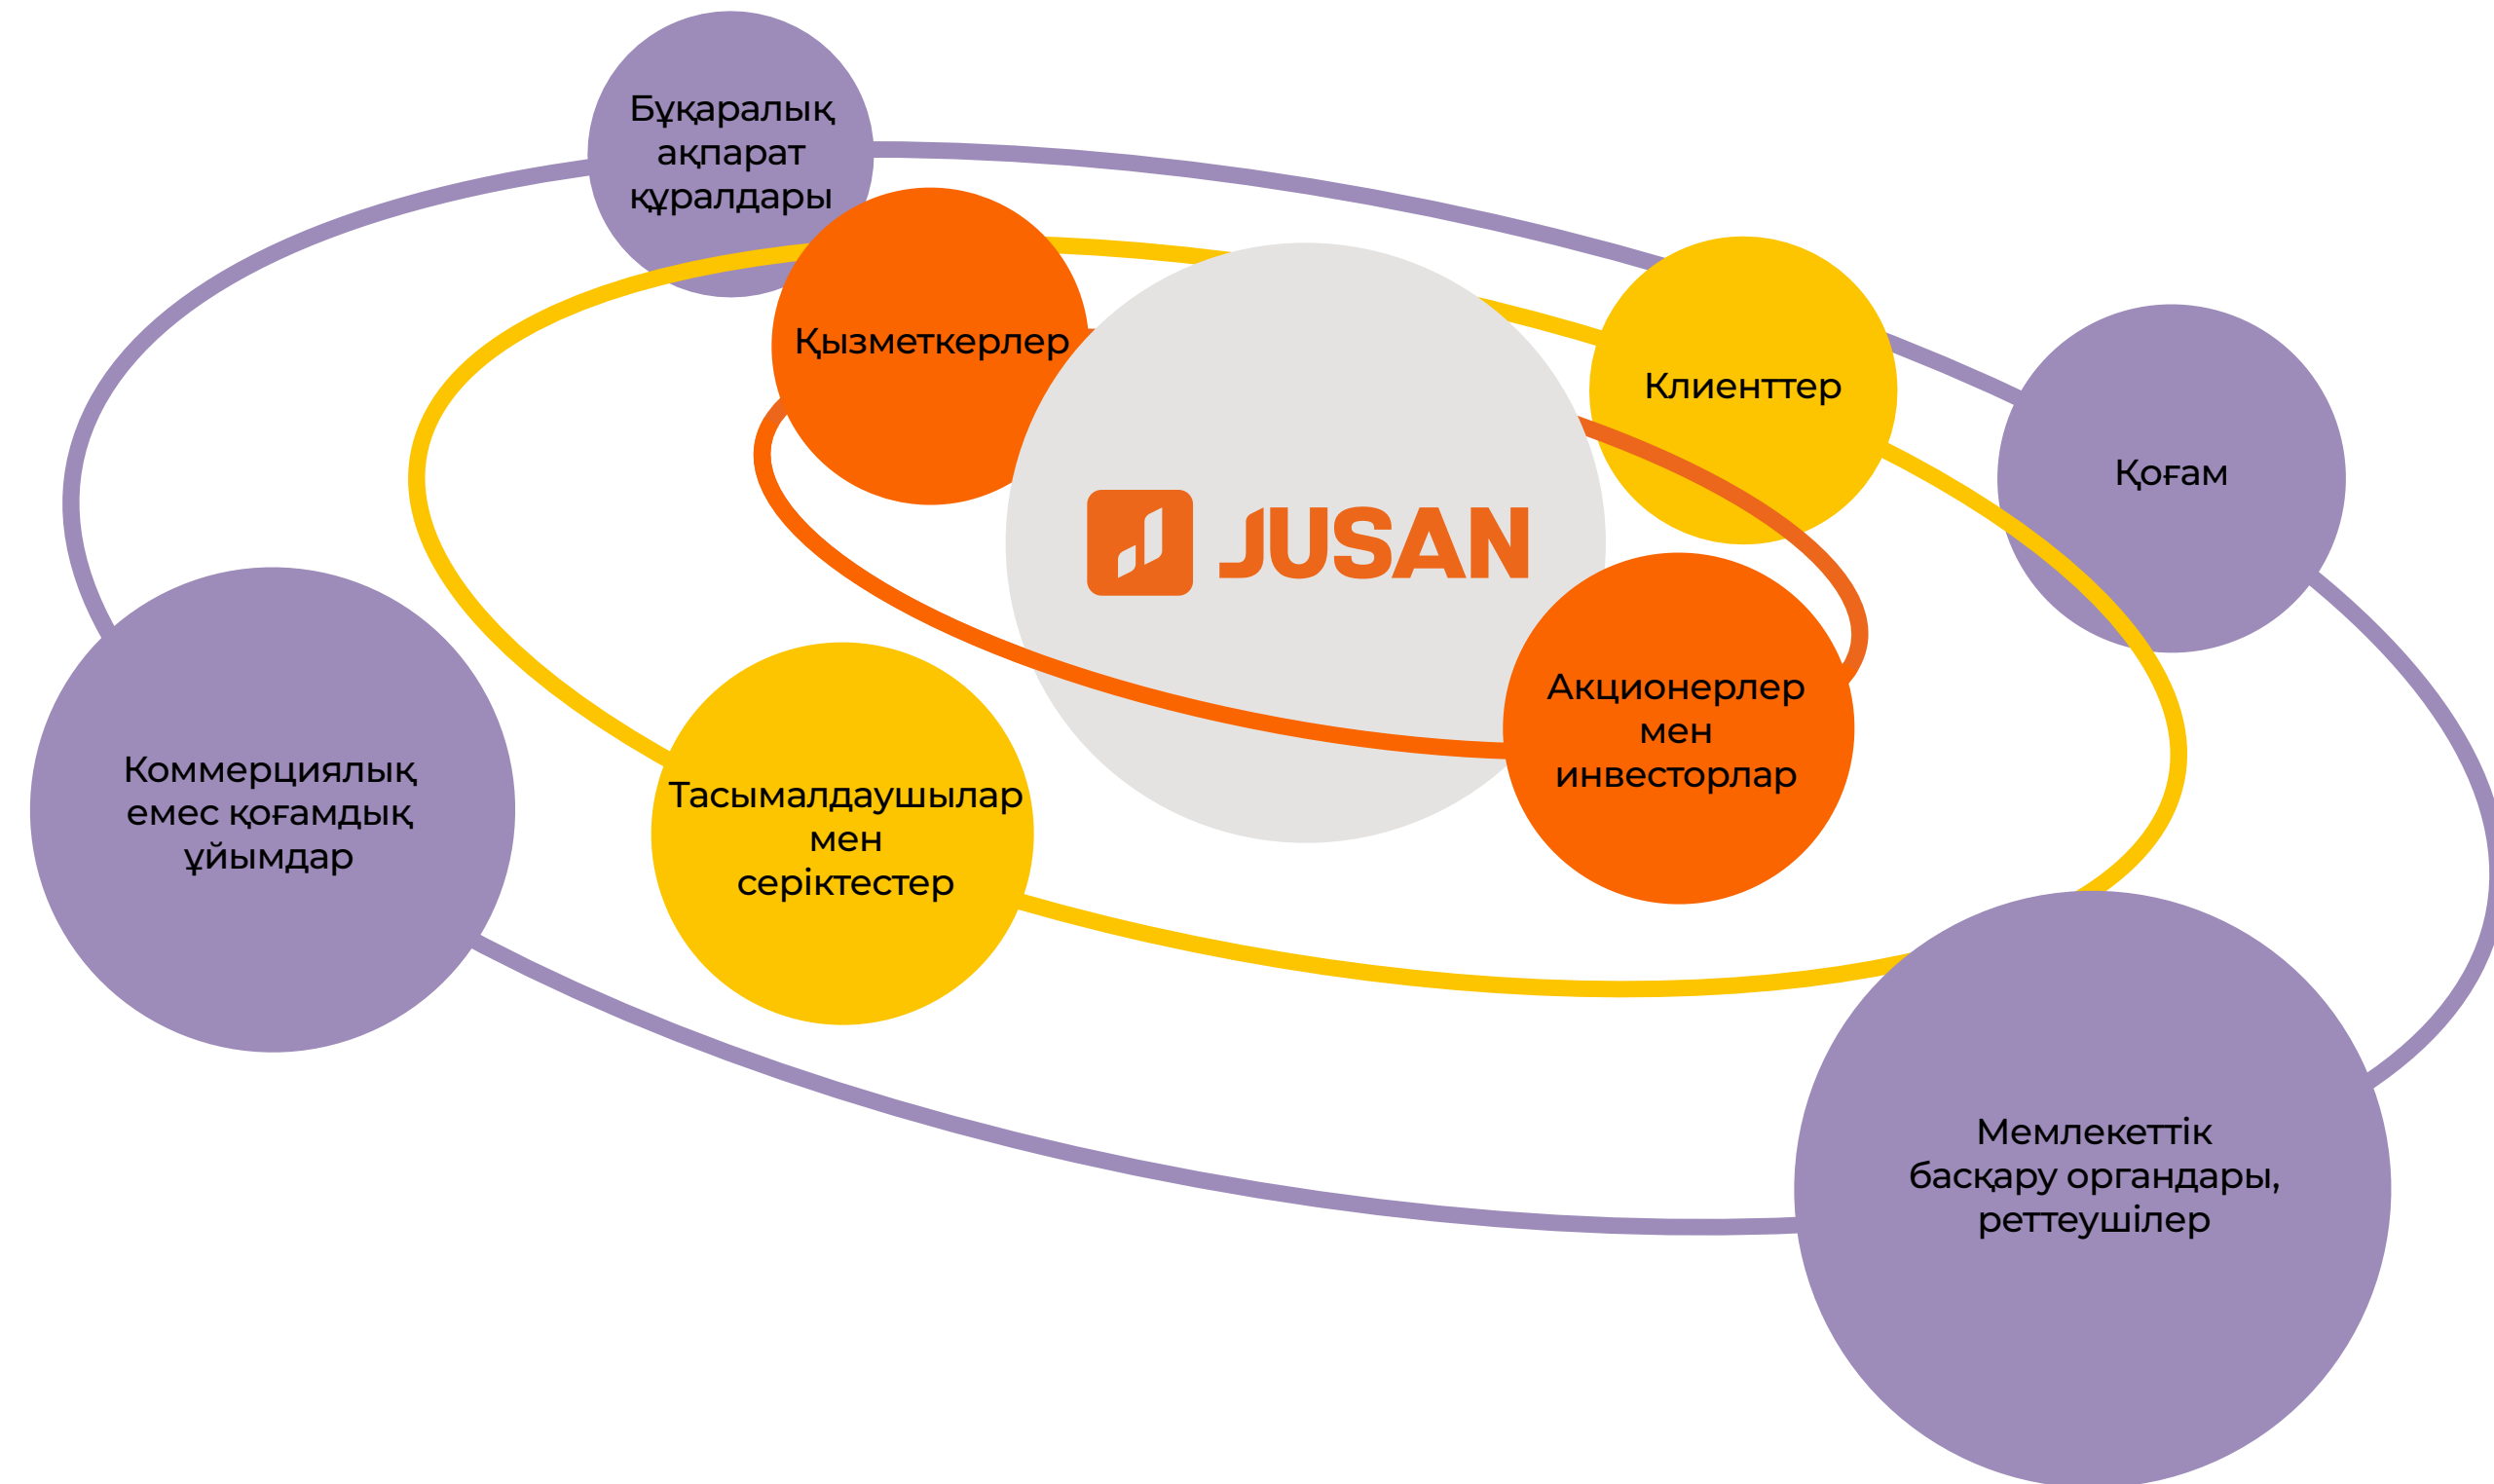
Бұқаралық ақпарат құралдары

Қызметкерлер

Клиенттер

Қоғам

JUSAN

Акционерлер мен инвесторлар

Коммерциялық емес қоғамдық ұйымдар

Тасымалдаушылар мен серіктестер

Мемлекеттік басқару органдары, реттеушілер